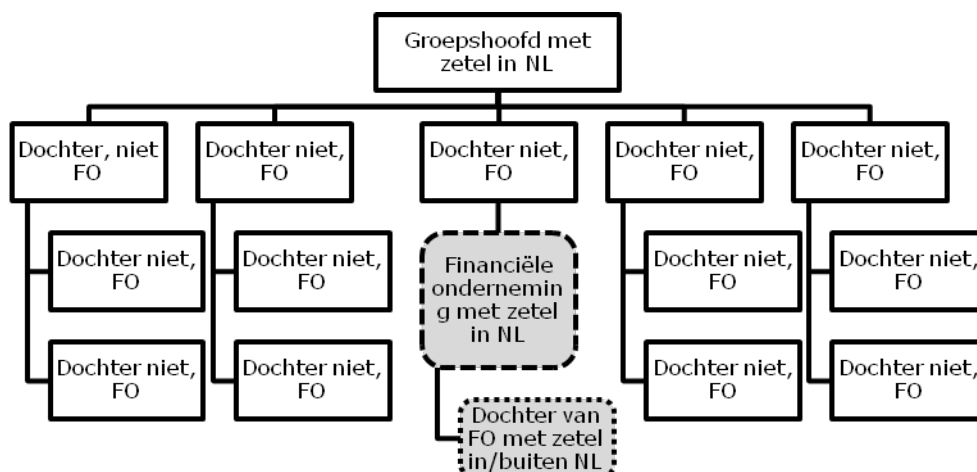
Groepshoofd met zetel in NL

Dochter, niet FO

Dochter niet, FO

Dochter niet, FO

Dochter niet, FO

Dochter niet, FO

Dochter niet, FO

Dochter niet, FO

Dochter niet, FO

Dochter niet, FO

Financiële ondernemin g met zetel in NL

Dochter van FO met zetel in/buiten NL

Dochter niet, FO

Dochter niet, FO

Dochter niet, FO

Dochter niet, FO